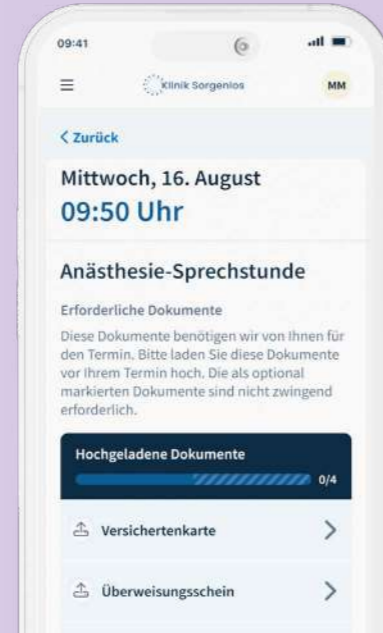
09:41

Klinik Sorgenlos

MM

< Zurück

Mittwoch, 16. August
09:50 Uhr

Anästhesie-Sprechstunde

Erforderliche Dokumente

Diese Dokumente benötigen wir von Ihnen für den Termin. Bitte laden Sie diese Dokumente vor Ihrem Termin hoch. Die als optional markierten Dokumente sind nicht zwingend erforderlich.

Hochgeladene Dokumente

0/4

Versichertenkarte

Überweisungsschein